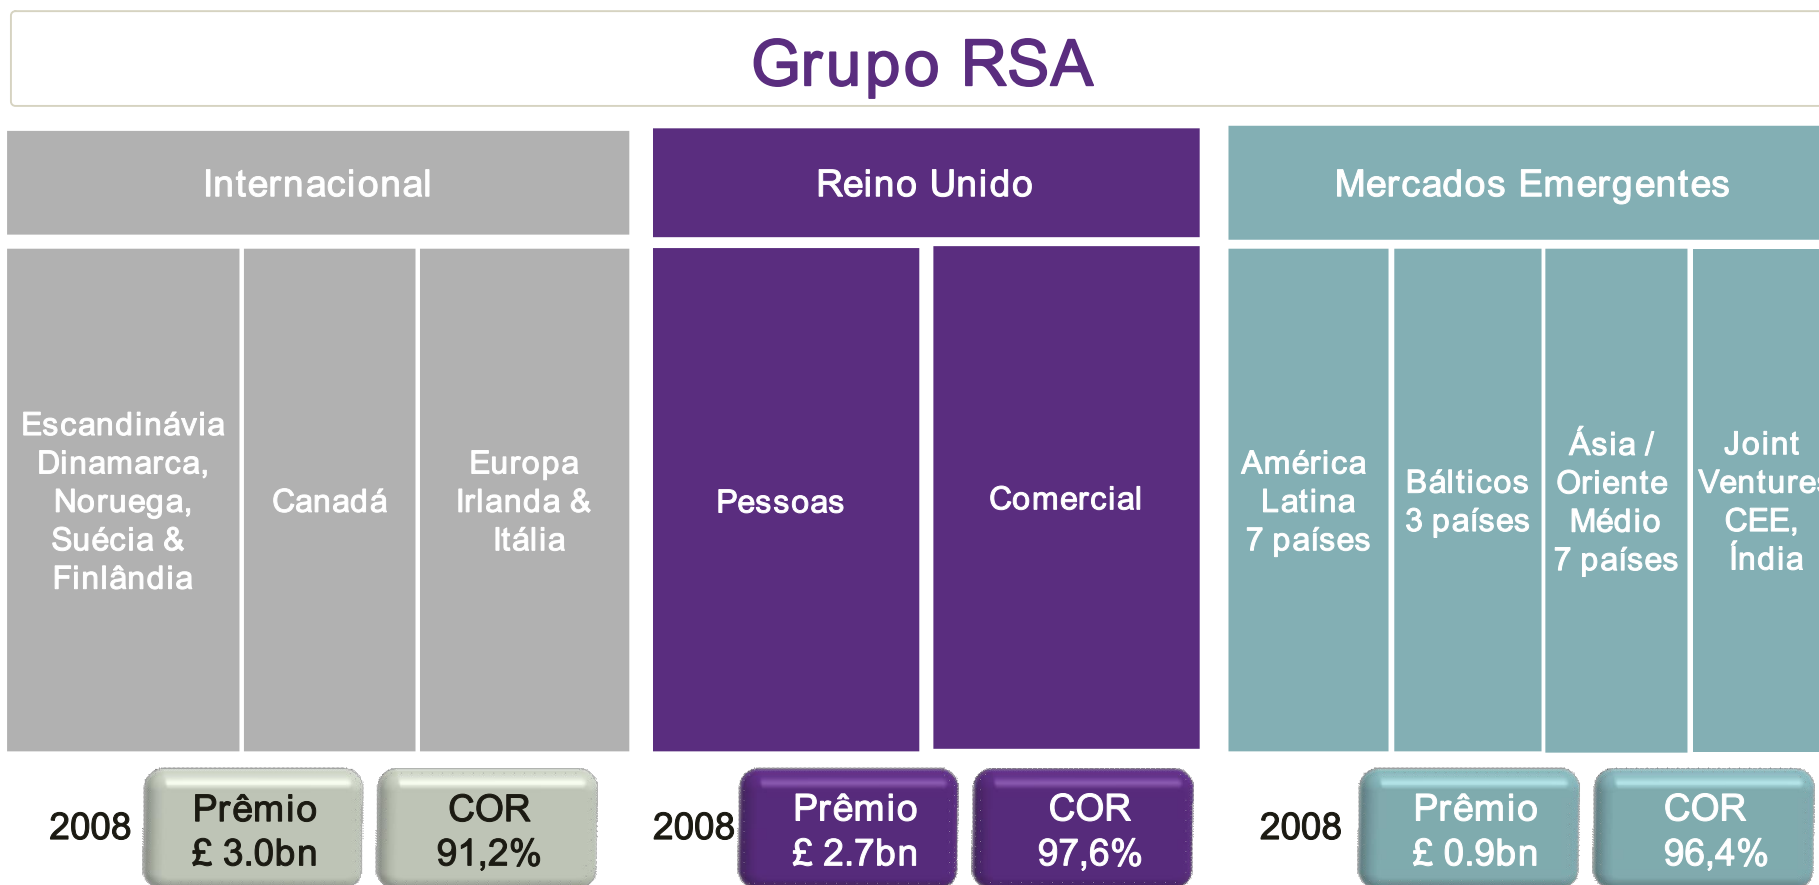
Grupo RSA

Internacional

Escandinávia Dinamarca, Noruega, Suécia & Finlândia

Canadá

Europa Irlanda & Itália

2008

Prêmio £ 3.0bn

COR 91,2%

Reino Unido

Pessoas

Comercial

2008

Prêmio £ 2.7bn

COR 97,6%

Mercados Emergentes

América Latina 7 países

Bálticos 3 países

Ásia / Oriente Médio 7 países

Joint Venture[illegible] CEE, Índia

2008

Prêmio £ 0.9bn

COR 96,4%